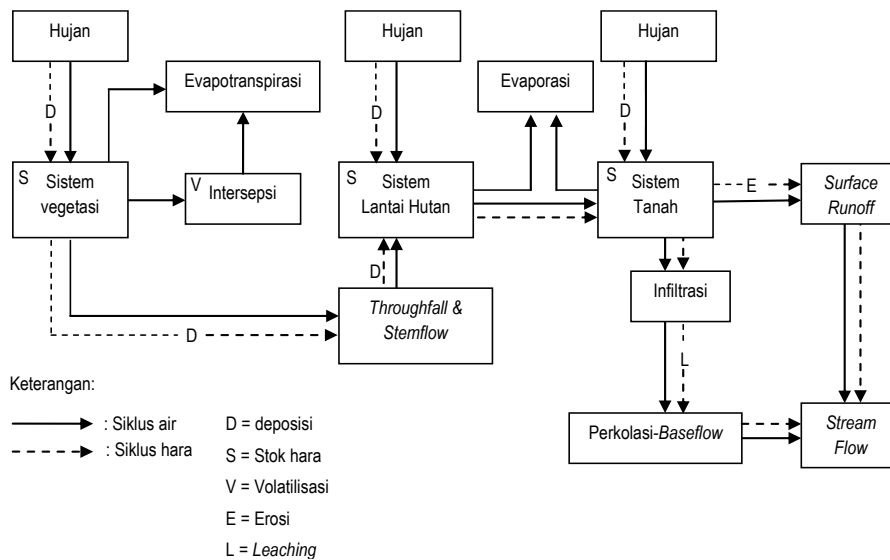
Hujan

Hujan

Hujan

Evapotranspirasi

Evaporasi

D

D

D

S Sistem vegetasi

V Intersepsi

S Sistem Lantai Hutan

S Sistem Tanah

E

Surface Runoff

D

Infiltrasi

Throughfall & Stemflow

D

L

Keterangan:

: Siklus air

: Siklus hara

D = deposisi

S = Stok hara

V = Volatilisasi

E = Erosi

L = Leaching

Perkolasi-Baseflow

Stream Flow